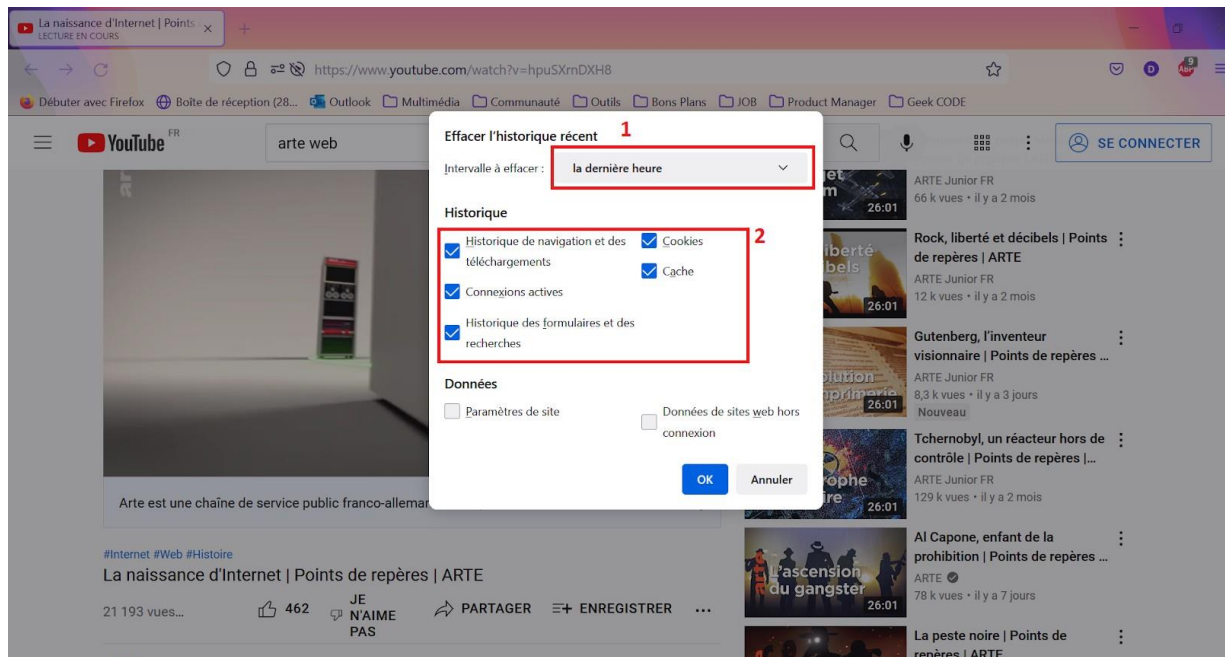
La naissance d'Internet | Points
LECTURE EN COURS

https://www.youtube.com/watch?v=hpuSXrnDXH8

Débuter avec Firefox Boîte de réception (28... Outlook Multimédia Communauté Outils Bons Plans JOB Product Manager Geek CODE

YouTube FR
arte web
SE CONNECTER

Effacer l'historique récent 1
Intervalle à effacer : la dernière heure

Historique 2
Historique de navigation et des téléchargements
Cookies
Cache
Connexions actives
Historique des formulaires et des recherches

Données
Paramètres de site
Données de sites web hors connexion

OK
Annuler

Arte est une chaîne de service public franco-allemar

#Internet #Web #Histoire
La naissance d'Internet | Points de repères | ARTE
21 193 vues...
462
JE N'AIME PAS
PARTAGER
ENREGISTRER
...

26:01
ARTE Junior FR
66 k vues • il y a 2 mois

Rock, liberté et décibels | Points de repères | ARTE
ARTE Junior FR
12 k vues • il y a 2 mois
26:01

Gutenberg, l'inventeur visionnaire | Points de repères ...
ARTE Junior FR
8,3 k vues • il y a 3 jours
Nouveau
26:01

Tchernobyl, un réacteur hors de contrôle | Points de repères |...
ARTE Junior FR
129 k vues • il y a 2 mois
26:01

Al Capone, enfant de la prohibition | Points de repères ...
ARTE
78 k vues • il y a 7 jours
L'ascension du gangster
26:01

La peste noire | Points de repères | ARTE